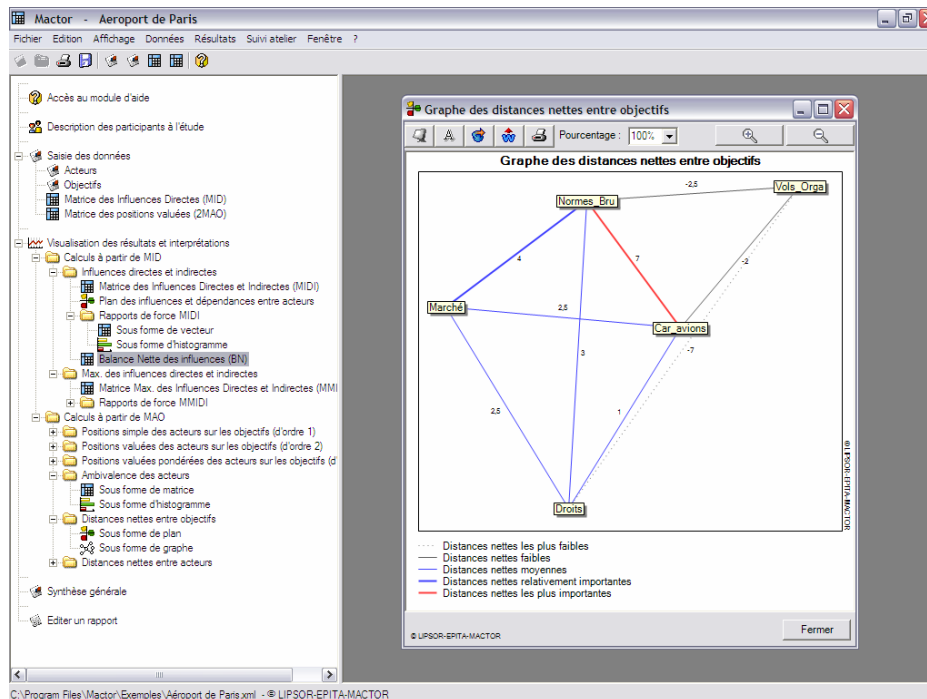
Mactor - Aeroport de Paris

Fichier Edition Affichage Données Résultats Suivi atelier Fenêtre ?

Accès au module d'aide
Description des participants à l'étude
Saisie des données
Acteurs
Objectifs
Matrice des Influences Directes (MID)
Matrice des positions valuées (2MAO)
Visualisation des résultats et interprétations
Calculs à partir de MID
Influences directes et indirectes
Matrice des Influences Directes et Indirectes (MIDI)
Plan des influences et dépendances entre acteurs
Rapports de force MIDI
Sous forme de vecteur
Sous forme d'histogramme
Balance Nette des influences (BN)
Max. des influences directes et indirectes
Matrice Max. des Influences Directes et Indirectes (MMI
Rapports de force MMIDI
Calculs à partir de MAO
Positions simple des acteurs sur les objectifs (d'ordre 1)
Positions valuées des acteurs sur les objectifs (d'ordre 2)
Positions valuées pondérées des acteurs sur les objectifs (d'
Ambivalence des acteurs
Sous forme de matrice
Sous forme d'histogramme
Distances nettes entre objectifs
Sous forme de plan
Sous forme de graphe
Distances nettes entre acteurs
Synthèse générale
Editer un rapport

Graphe des distances nettes entre objectifs

Pourcentage : 100%

Graphe des distances nettes entre objectifs

Normes_Bru
Vols_Orga
Marché
Car_avions
Droits
-2,5
4
7
-2
2,5
3
-7
2,5
1

© LIPSOR-EPITA-MACTOR

Distances nettes les plus faibles
Distances nettes faibles
Distances nettes moyennes
Distances nettes relativement importantes
Distances nettes les plus importantes

© LIPSOR-EPITA-MACTOR

Fermer

C:\Program Files\Mactor\Exemples\Aéroport de Paris.xml - © LIPSOR-EPITA-MACTOR